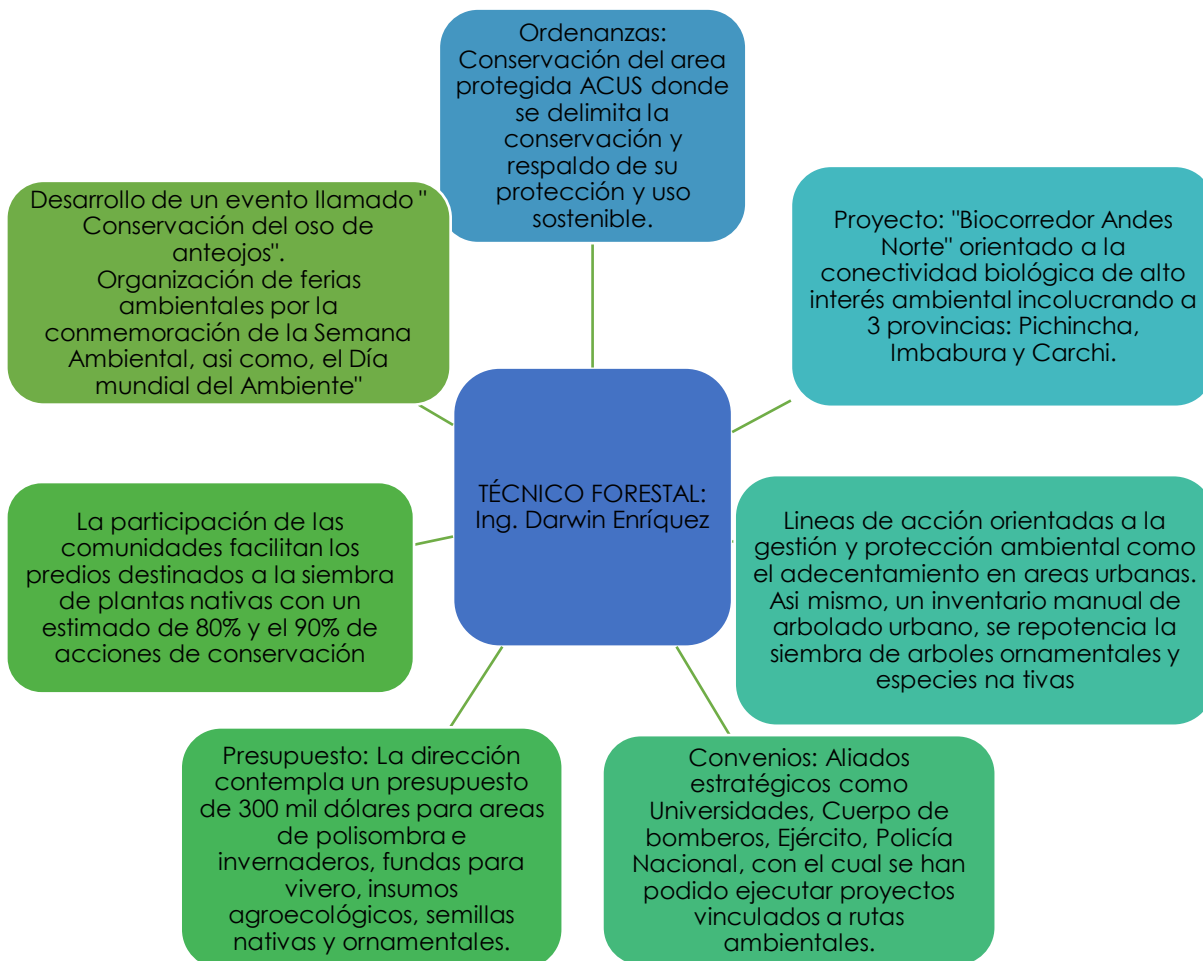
Ordenanzas: Conservación del area protegida ACUS donde se delimita la conservación y respaldo de su protección y uso sostenible.

Proyecto: "Biocorredor Andes Norte" orientado a la conectividad biológica de alto interés ambiental incolucrando a 3 provincias: Pichincha, Imbabura y Carchi.

Lineas de acción orientadas a la gestión y protección ambiental como el adecentamiento en areas urbanas. Asi mismo, un inventario manual de arbolado urbano, se repotencia la siembra de arboles ornamentales y especies na tivas

Convenios: Aliados estratégicos como Universidades, Cuerpo de bomberos, Ejército, Policía Nacional, con el cual se han podido ejecutar proyectos vinculados a rutas ambientales.

Presupuesto: La dirección contempla un presupuesto de 300 mil dólares para areas de polisombra e invernaderos, fundas para vivero, insumos agroecológicos, semillas nativas y ornamentales.

La participación de las comunidades facilitan los predios destinados a la siembra de plantas nativas con un estimado de 80% y el 90% de acciones de conservación

Desarrollo de un evento llamado " Conservación del oso de anteojos".
Organización de ferias ambientales por la conmemoración de la Semana Ambiental, asi como, el Día mundial del Ambiente"

TÉCNICO FORESTAL:
Ing. Darwin Enríquez